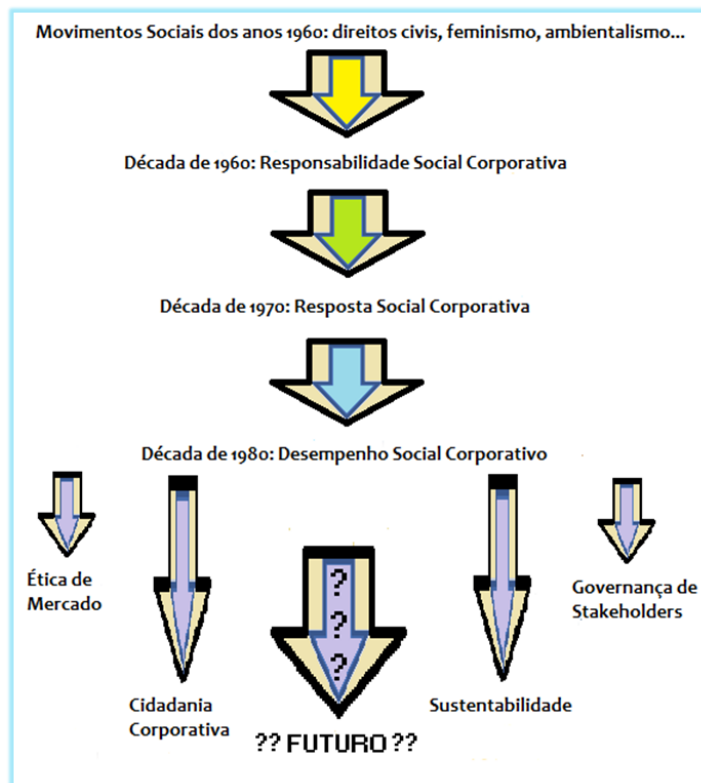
Movimentos Sociais dos anos 1960: direitos civis, feminismo, ambientalismo...

Década de 1960: Responsabilidade Social Corporativa

Década de 1970: Resposta Social Corporativa

Década de 1980: Desempenho Social Corporativo

Ética de Mercado

Cidadania Corporativa

???

?? FUTURO ??

Sustentabilidade

Governança de Stakeholders